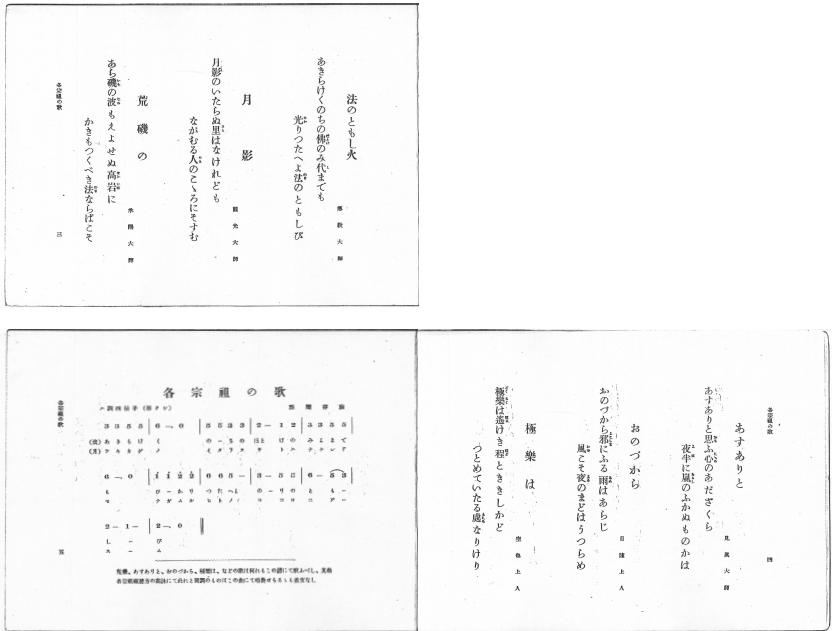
法のともし火

傳教大師

あきらけくのちの佛のみ代までも
光りつたへよ法のともしび

月影

圓光大師

月影のいたらぬ里はなけれども
ながむる人のこゝろにぞすむ

荒磯の

弘法大師

あら磯の波もえよせぬ高岩に
かきもつくべき法ならばこそ

各宗祖の歌

三

各宗祖の歌

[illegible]

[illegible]

| 3 3 5 5 | 6 — 0 | 5 5 3 5 | 2 — 1 2 | 3 3 5 5 |
|---|---|---|---|---|
| あきらけく | | のーちの佛 | ほとけのみ | よまでも |

| 6 — 0 | i i 2 i | 6 5 5 — | 3 2 1 2 | 5 — 6 |
|---|---|---|---|---|
| も | ひーかり | つたへよ | のーりのと | もー |

| 2 — 1 — | 2 — 0 |
|---|---|
| しー | び |

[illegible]

四

各宗祖の歌

あすありと

見眞大師

あすありと思ふ心のあだざくら
夜半に嵐のふかぬものかは

おのづから

日蓮上人

おのづから邪にふる雨はあらじ
風こそ夜のまどはうつらめ

極樂は

空也上人

極樂は遙けき程ときゝしかど
つとめていたる處なりけり